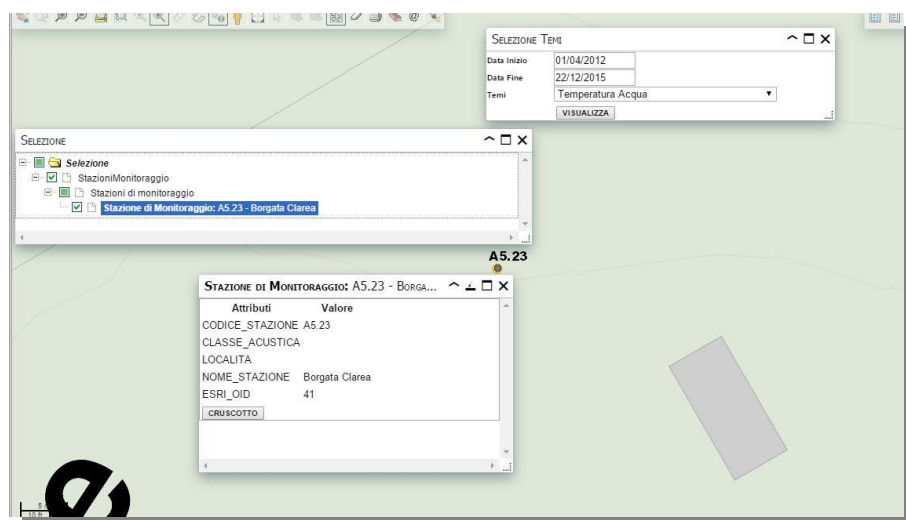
Selezione Temi

Data Inizio 01/04/2012
Data Fine 22/12/2015
Temi Temperatura Acqua

VISUALIZZA

Selezione

Selezione
StazioniMonitoraggio
Stazioni di monitoraggio
Stazione di Monitoraggio: A5.23 - Borgata Clarea

A5.23

Stazione di Monitoraggio: A5.23 - Borga...

| Attributi | Valore |
|---|---|
| CODICE_STAZIONE | A5.23 |
| CLASSE_ACUSTICA | |
| LOCALITA | |
| NOME_STAZIONE | Borgata Clarea |
| ESRI_OID | 41 |

CRUSCOTTO